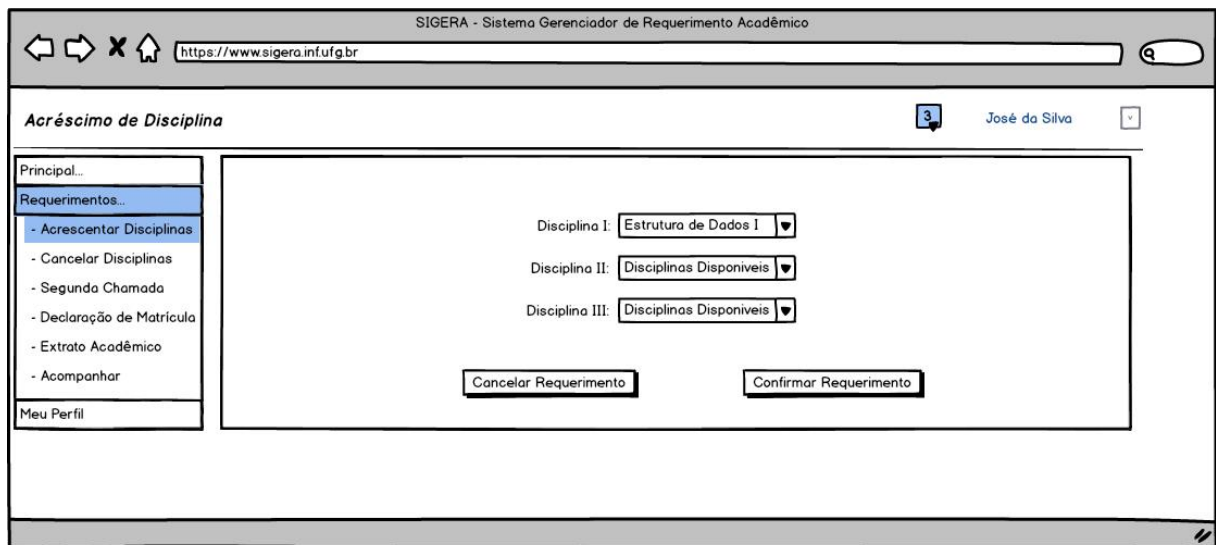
SIGERA - Sistema Gerenciador de Requerimento Acadêmico

https://www.sigera.inf.ufg.br

Acréscimo de Disciplina

3

José da Silva

Principal...

Requerimentos...

- Acrescentar Disciplinas
- Cancelar Disciplinas
- Segunda Chamada
- Declaração de Matrícula
- Extrato Acadêmico
- Acompanhar

Meu Perfil

Disciplina I: Estrutura de Dados I

Disciplina II: Disciplinas Disponiveis

Disciplina III: Disciplinas Disponiveis

Cancelar Requerimento

Confirmar Requerimento